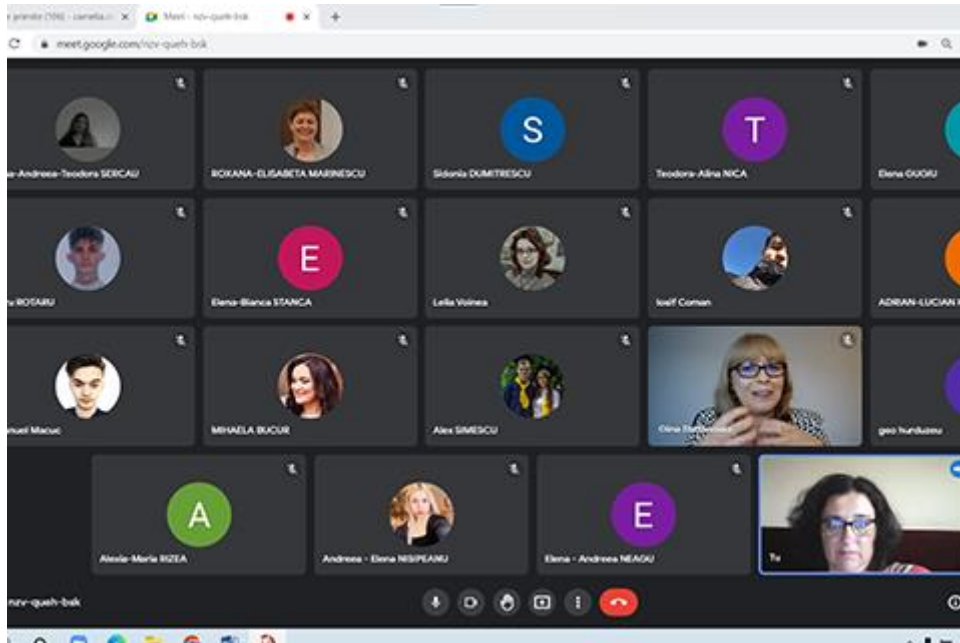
r primite (596) - camelia.c × Meet - nzv-queh-bsk × +

meet.google.com/nzv-queh-bsk

a-Andreea-Teodora SERCAU

ROXANA-ELISABETA MARINESCU

S
Sidonia DUMITRESCU

T
Teodora-Alina NICA

Elena OJOIU

u ROTARU

E
Elena-Bianca STANCA

Lelia Voinea

Iosif Coman

ADRIAN-LUCIAN

nuel Macuc

MIHAELA BUCUR

Alex SIMESCU

Oana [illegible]

geo hurduzeu

A
Alexia-Maria RIZEA

Andreea - Elena NISIPEANU

E
Elena - Andreea NEAGU

Tu

nzv-queh-bsk